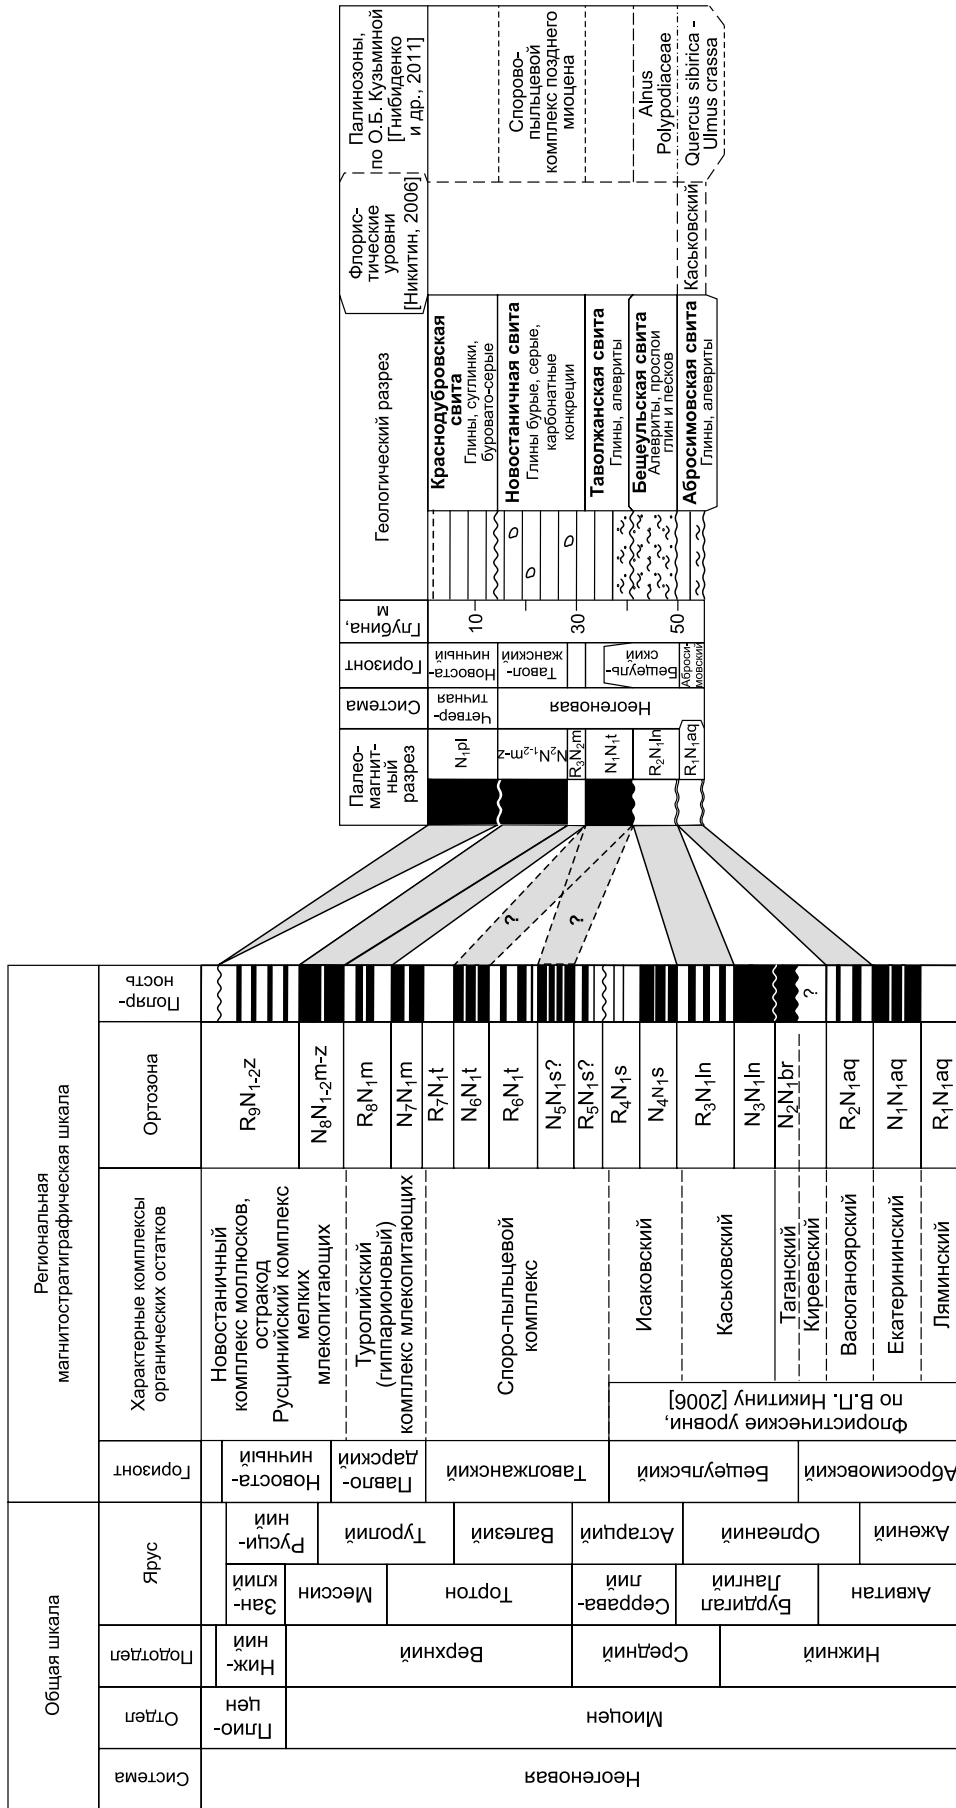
Общая шкала

Система | Отдел | Подотдел | Ярус

Неогеновая

Плиоцен | Миоцен

Нижний | Верхний | Средний | Нижний

Занклий | Мессин | Тортон | Серравалий | Бурдигал Лангий | Аквитан

Русцинии | Туролий | Валезий | Астарций | Орлеаний | Ажений

Региональная магнитостратиграфическая шкала

Горизонт | Характерные комплексы органических остатков | Ортозона | Полярность

Новостаничный | Павлодарский | Таволжанский | Бещеульский | Абросимовский

Новостаничный комплекс моллюсков, остракод
Русцинийский комплекс мелких млекопитающих

Туролийский (гиппарионовый) комплекс млекопитающих

Споро-пыльцевой комплекс

Флористические уровни, по В.П. Никитину [2006]

Исаковский
Каськовский
Таганский
Киреевский
Васюганоярский
Екатерининский
Ляминский

$R_9N_{1-2}z$
$N_8N_{1-2}m-z$
$R_8N_1m$
$N_7N_1m$
$R_7N_1t$
$N_6N_1t$
$R_6N_1t$
$N_5N_1s?$
$R_5N_1s?$
$R_4N_1s$
$N_4N_1s$
$R_3N_1ln$
$N_3N_1ln$
$N_2N_1br$
$R_2N_1aq$
$N_1N_1aq$
$R_1N_1aq$

?

?

?

Палеомагнитный разрез | Система | Горизонт | Глубина, м | Геологический разрез | Флористические уровни [Никитин, 2006] | Палинозоны, по О.Б. Кузьминой [Гнибиденко и др., 2011]

$N_1pl$
$N_2N_{1-2}m-z$
$R_3N_2m$
$N_1N_1t$
$R_2N_1ln$
$R_1N_1aq$

Четвертичная
Неогеновая

Новостаничный
Таволжанский
Бещеульский
Абросимовский

10
30
50

Краснодубровская свита
Глины, суглинки, буровато-серые

Новостаничная свита
Глины бурые, серые, карбонатные конкреции

Таволжанская свита
Глины, алевриты

Бещеульская свита
Алевриты, прослои глин и песков

Абросимовская свита
Глины, алевриты

Каськовский

Споровопыльцевой комплекс позднего миоцена

Alnus
Polypodiaceae

Quercus sibirica - Ulmus crassa